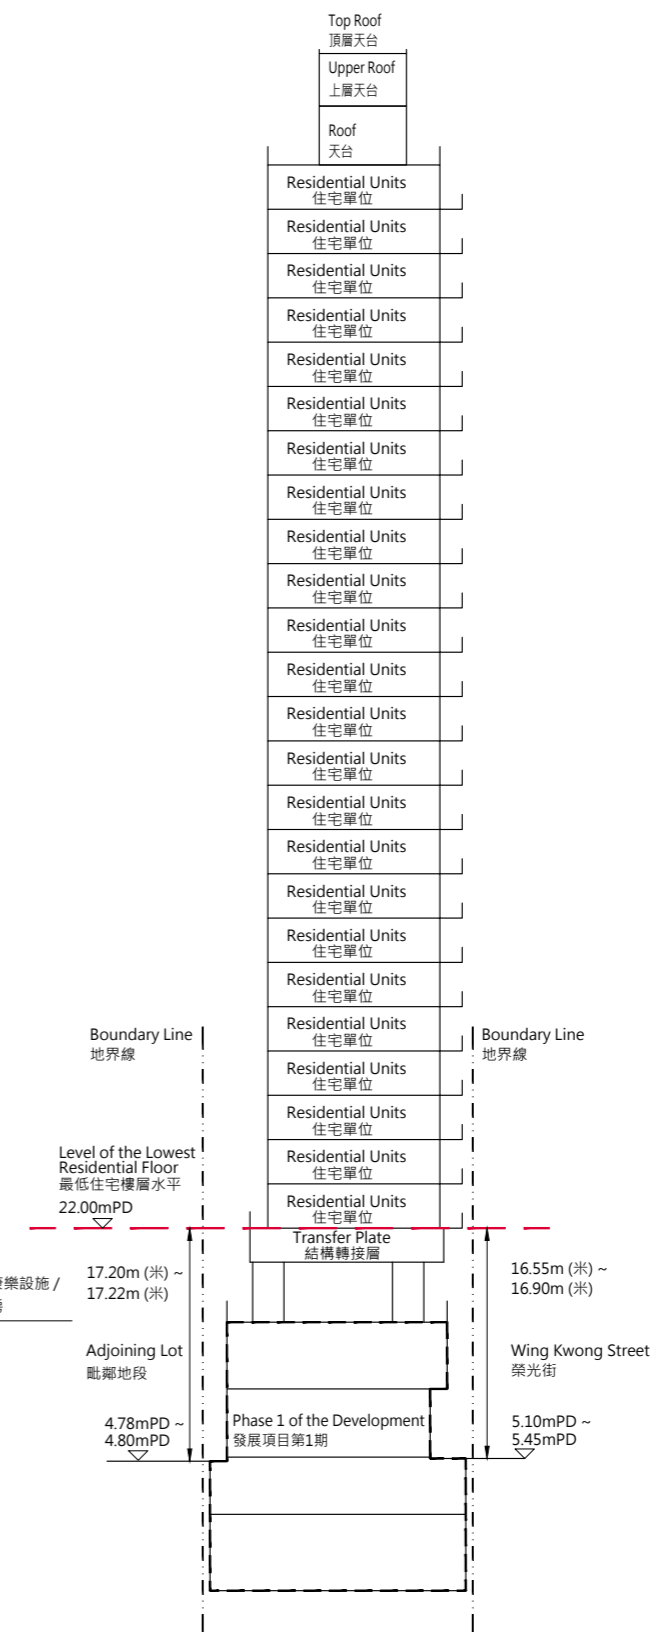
Top Roof
頂層天台

Upper Roof
上層天台

Roof
天台

Residential Units
住宅單位

Residential Units
住宅單位

Residential Units
住宅單位

Residential Units
住宅單位

Residential Units
住宅單位

Residential Units
住宅單位

Residential Units
住宅單位

Residential Units
住宅單位

Residential Units
住宅單位

Residential Units
住宅單位

Residential Units
住宅單位

Residential Units
住宅單位

Residential Units
住宅單位

Residential Units
住宅單位

Residential Units
住宅單位

Residential Units
住宅單位

Residential Units
住宅單位

Residential Units
住宅單位

Residential Units
住宅單位

Residential Units
住宅單位

Residential Units
住宅單位

Residential Units
住宅單位

Residential Units
住宅單位

Residential Units
住宅單位

Boundary Line
地界線

Boundary Line
地界線

Level of the Lowest Residential Floor
最低住宅樓層水平
22.00mPD

Transfer Plate
結構轉接層

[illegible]樂設施 /
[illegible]

17.20m (米) ~
17.22m (米)

16.55m (米) ~
16.90m (米)

Adjoining Lot
毗鄰地段

Wing Kwong Street
榮光街

4.78mPD ~
4.80mPD

Phase 1 of the Development
發展項目第1期

5.10mPD ~
5.45mPD